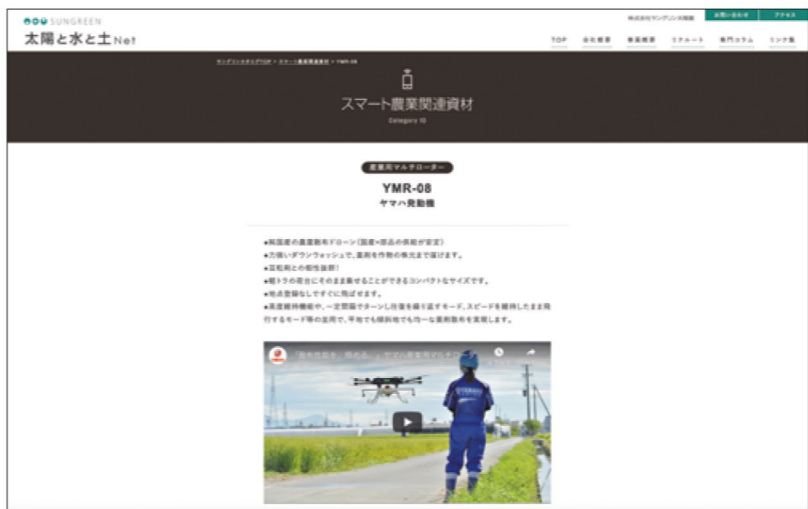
SUNGREEN
太陽と水と土 Net

株式会社サングリン太陽園
お問い合わせ
アクセス

TOP　会社概要　事業概要　リクルート　専門コラム　リンク集

サングリンネットTOP > スマート農業関連資材 > YMR-08

スマート農業関連資材
Category 10

産業用マルチローター

YMR-08
ヤマハ発動機

●純国産の農薬散布ドローン(国産=部品の供給が安定)
●力強いダウンウォッシュで、薬剤を作物の株元まで届けます。
●豆粒剤との相性抜群!
●軽トラの荷台にそのまま乗せることができるコンパクトなサイズです。
●地点登録なしですぐに飛ばせます。
●高度維持機能や、一定間隔でターンし往復を繰り返すモード、スピードを維持したまま飛行するモード等の活用で、平地でも傾斜地でも均一な薬剤散布を実現します。

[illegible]